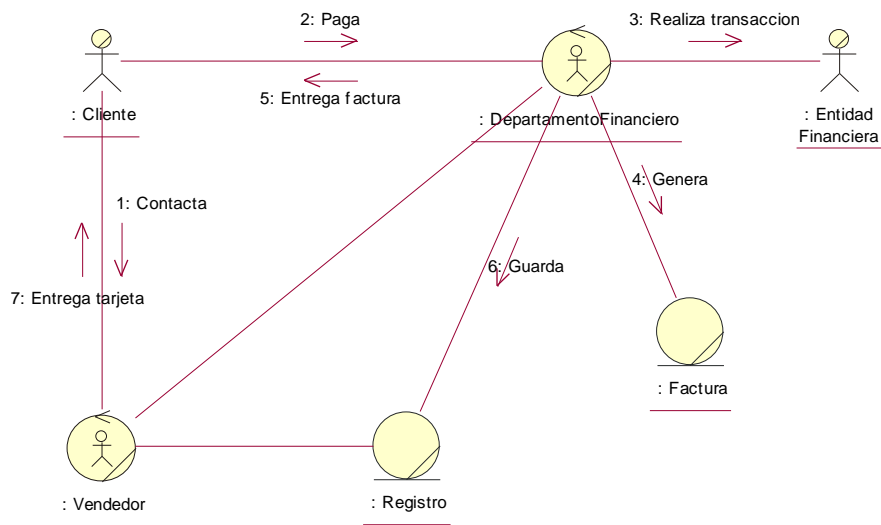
2: Paga

3: Realiza transaccion

: Cliente

5: Entrega factura

: DepartamentoFinanciero

: Entidad Financiera

4: Genera

1: Contacta

6: Guarda

7: Entrega tarjeta

: Factura

: Vendedor

: Registro